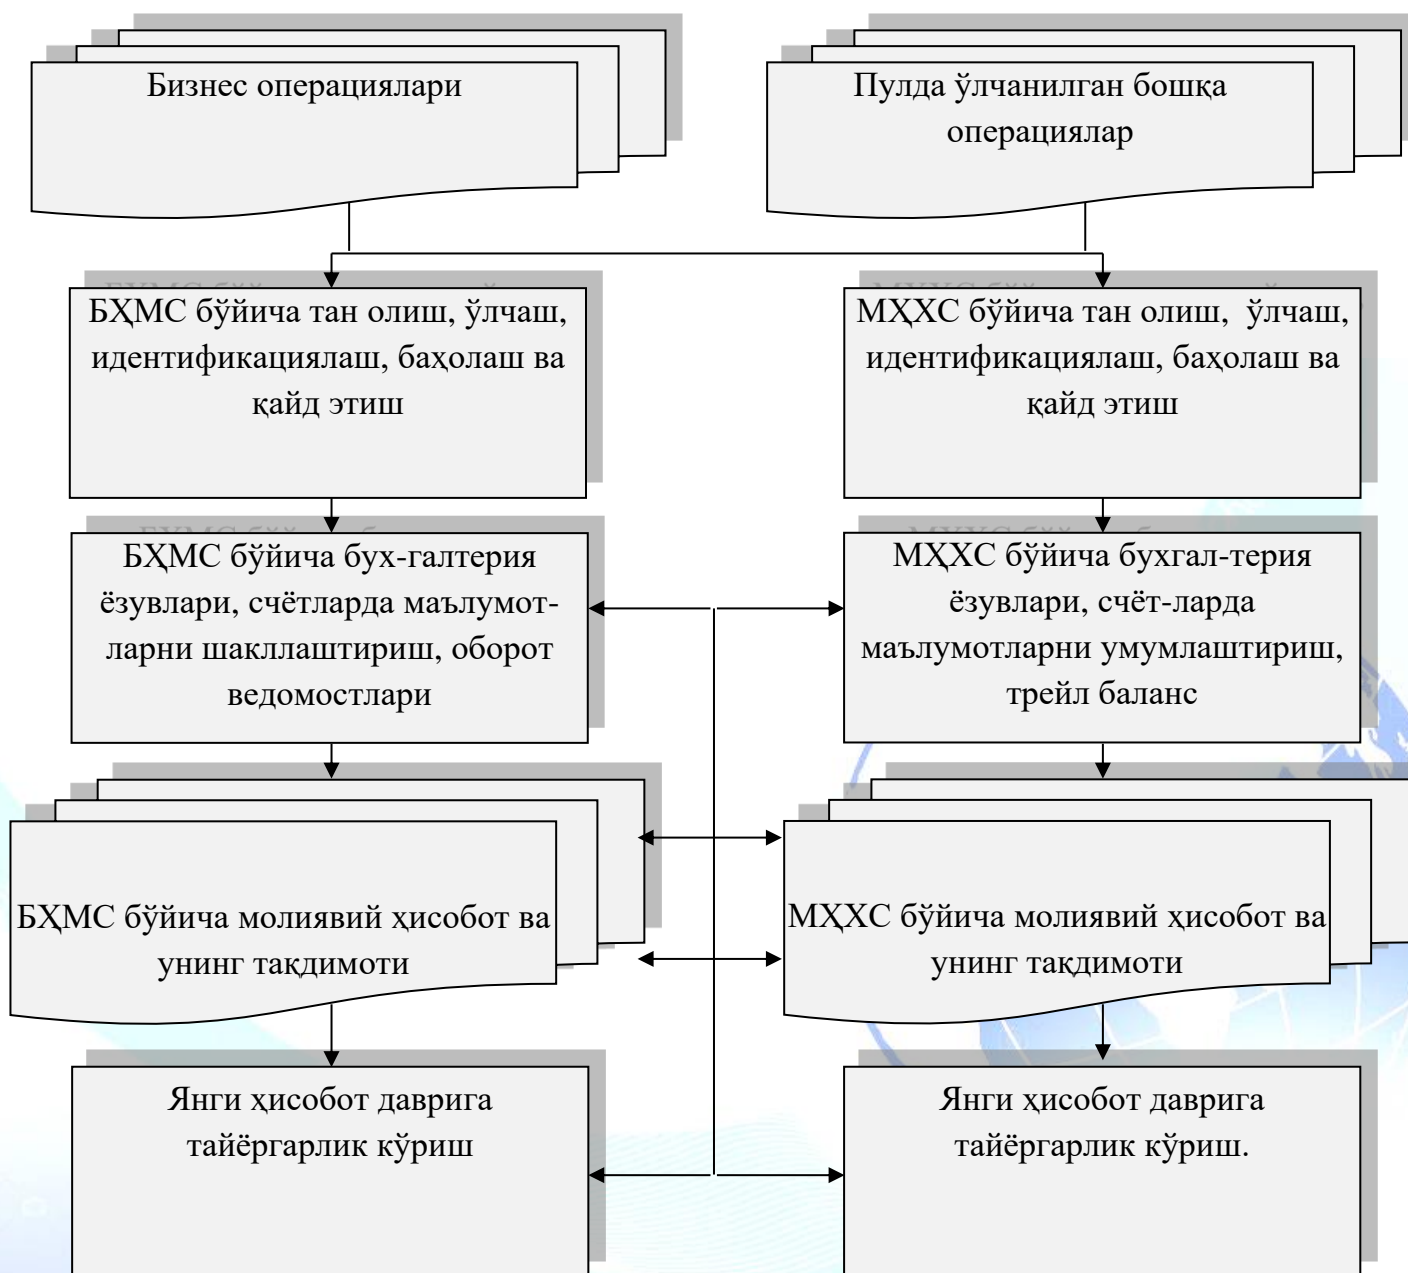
Бизнес операциялари

Пулда ўлчанилган бошқа операциялар

БҲМС бўйича тан олиш, ўлчаш, идентификациялаш, баҳолаш ва қайд этиш

МҲХС бўйича тан олиш, ўлчаш, идентификациялаш, баҳолаш ва қайд этиш

БҲМС бўйича бух-галтерия ёзувлари, счётларда маълумотларни шакллаштириш, оборот ведомостлари

МҲХС бўйича бухгал-терия ёзувлари, счёт-ларда маълумотларни умумлаштириш, трейл баланс

БҲМС бўйича молиявий ҳисобот ва унинг тақдимоти

МҲХС бўйича молиявий ҳисобот ва унинг тақдимоти

Янги ҳисобот даврига тайёргарлик кўриш

Янги ҳисобот даврига тайёргарлик кўриш.